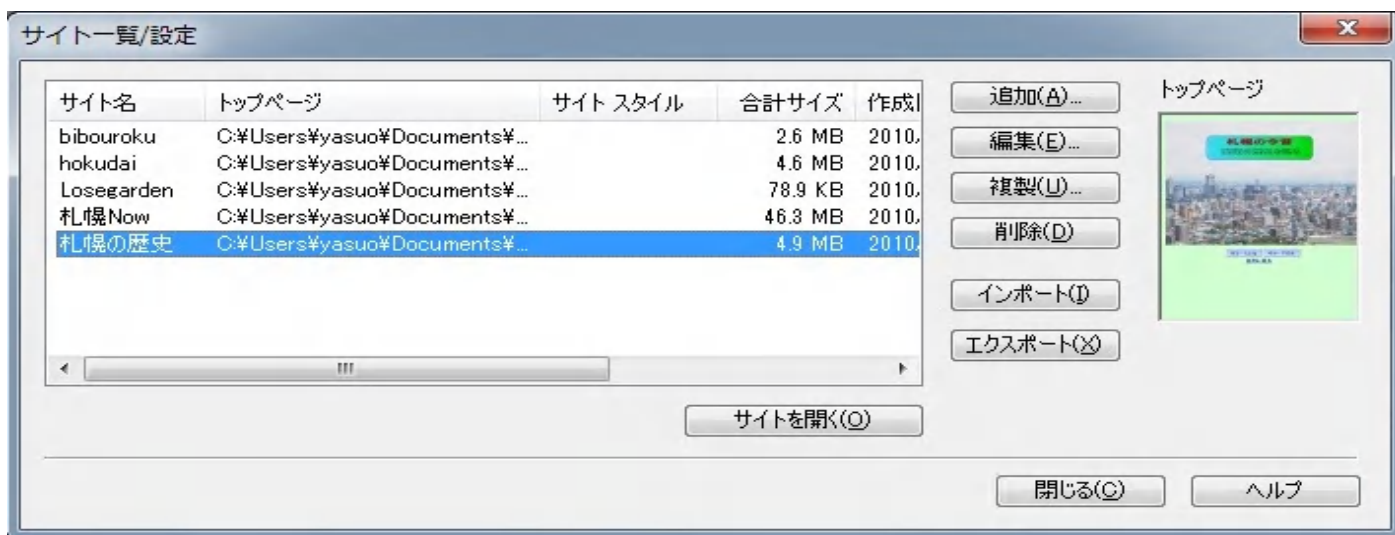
サイト一覧/設定

| サイト名 | トップページ | サイト スタイル | 合計サイズ | 作成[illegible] |
|---|---|---|---|---|
| bibouroku | C:¥Users¥yasuo¥Documents¥... | | 2.6 MB | 2010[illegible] |
| hokudai | C:¥Users¥yasuo¥Documents¥... | | 4.6 MB | 2010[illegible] |
| Losegarden | C:¥Users¥yasuo¥Documents¥... | | 78.9 KB | 2010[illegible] |
| 札幌Now | C:¥Users¥yasuo¥Documents¥... | | 46.3 MB | 2010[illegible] |
| 札幌の歴史 | C:¥Users¥yasuo¥Documents¥... | | 4.9 MB | 2010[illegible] |

III

追加(A)...
編集(E)...
複製(U)...
削除(D)
インポート(I)
エクスポート(X)

トップページ

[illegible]

サイトを開く(O)

閉じる(C)
ヘルプ